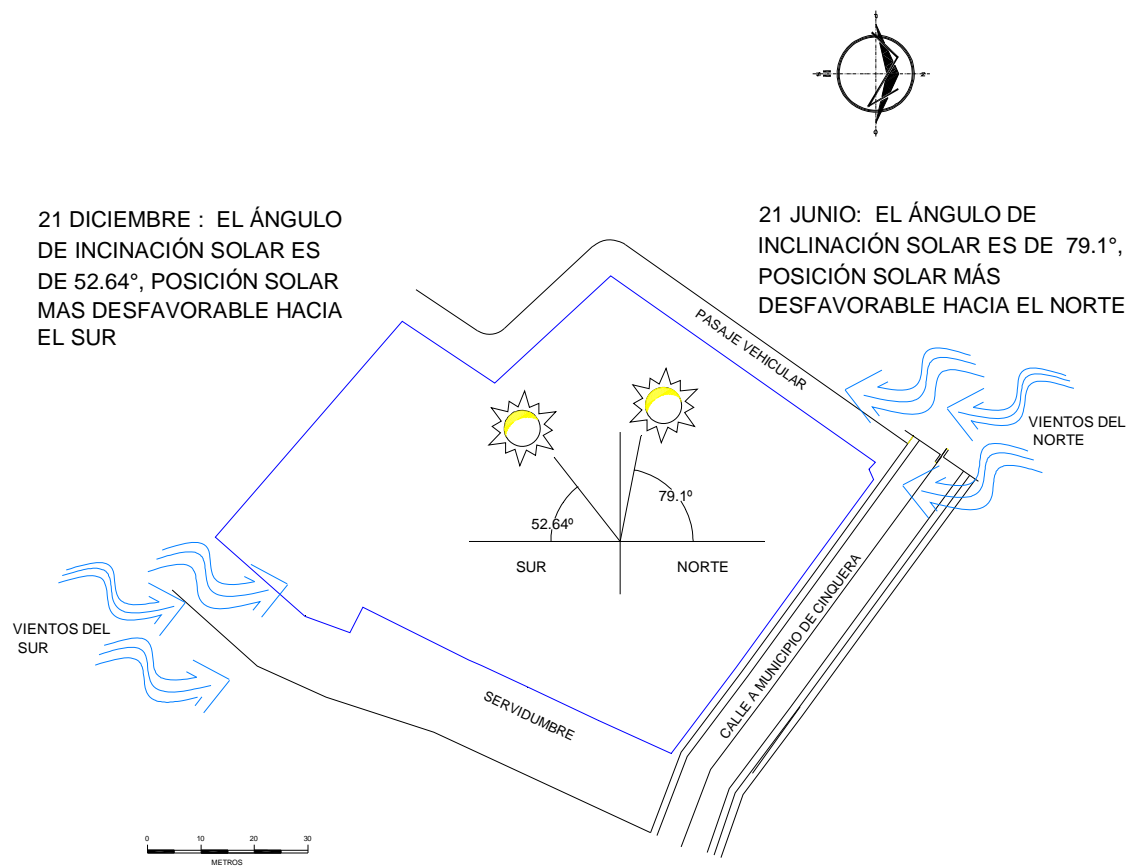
21 DICIEMBRE : EL ÁNGULO DE INCINACIÓN SOLAR ES DE 52.64°, POSICIÓN SOLAR MAS DESFAVORABLE HACIA EL SUR

21 JUNIO: EL ÁNGULO DE INCLINACIÓN SOLAR ES DE 79.1°, POSICIÓN SOLAR MÁS DESFAVORABLE HACIA EL NORTE

PASAJE VEHICULAR

VIENTOS DEL NORTE

79.1º

52.64º

SUR

NORTE

VIENTOS DEL SUR

CALLE A MUNICIPIO DE CINQUERA

SERVIDUMBRE

0 10 20 30
METROS